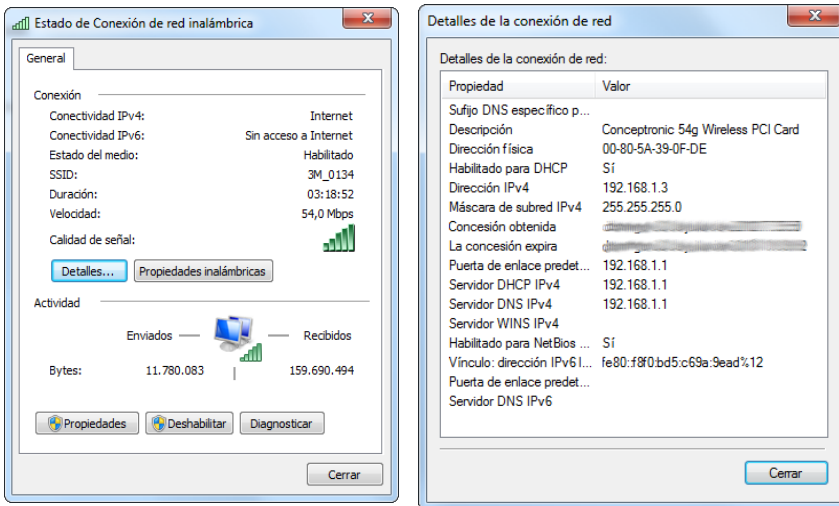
Estado de Conexión de red inalámbrica

General

Conexión

Conectividad IPv4: Internet
Conectividad IPv6: Sin acceso a Internet
Estado del medio: Habilitado
SSID: 3M_0134
Duración: 03:18:52
Velocidad: 54,0 Mbps
Calidad de señal:

Detalles... Propiedades inalámbricas

Actividad

Enviados — Recibidos

Bytes: 11.780.083 | 159.690.494

Propiedades Deshabilitar Diagnosticar

Cerrar

Detalles de la conexión de red

Detalles de la conexión de red:

| Propiedad | Valor |
|---|---|
| Sufijo DNS específico p... | |
| Descripción | Conceptronic 54g Wireless PCI Card |
| Dirección física | 00-80-5A-39-0F-DE |
| Habilitado para DHCP | Sí |
| Dirección IPv4 | 192.168.1.3 |
| Máscara de subred IPv4 | 255.255.255.0 |
| Concesión obtenida | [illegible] |
| La concesión expira | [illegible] |
| Puerta de enlace predet... | 192.168.1.1 |
| Servidor DHCP IPv4 | 192.168.1.1 |
| Servidor DNS IPv4 | 192.168.1.1 |
| Servidor WINS IPv4 | |
| Habilitado para NetBios ... | Sí |
| Vínculo: dirección IPv6 l... | fe80::f8f0:bd5:c69a:9ead%12 |
| Puerta de enlace predet... | |
| Servidor DNS IPv6 | |

Cerrar